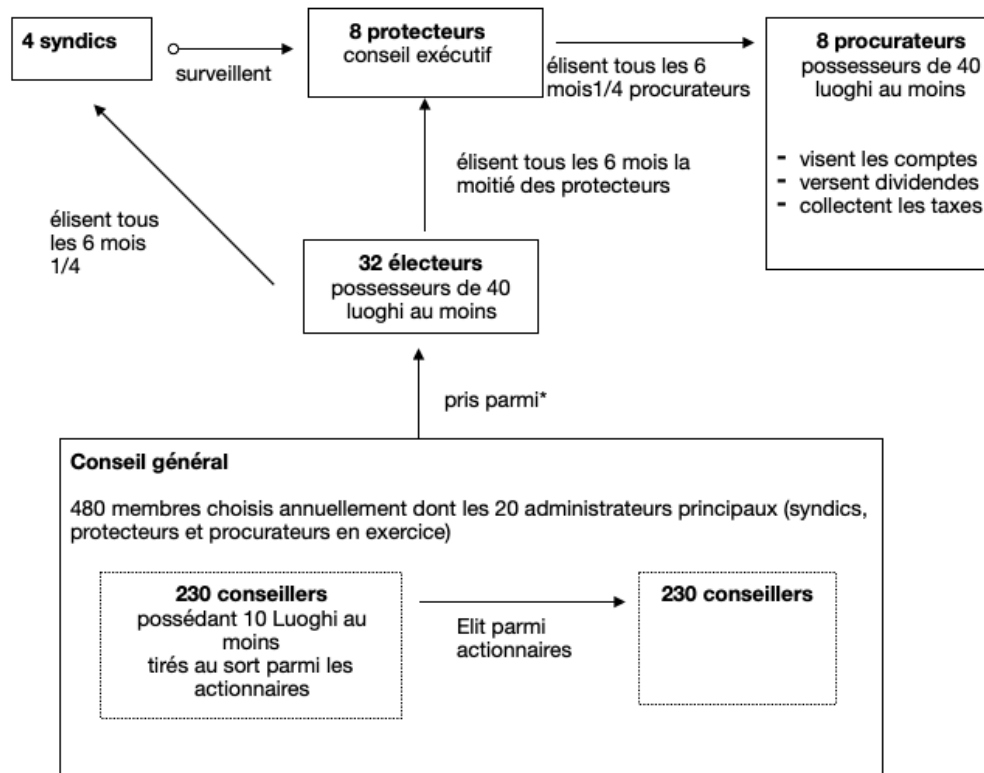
4 syndics

surveillent

8 protecteurs
conseil exécutif

élisent tous les 6 mois1/4 procurateurs

8 procurateurs
possesseurs de 40 luoghi au moins

- visent les comptes
- versent dividendes
- collectent les taxes

élisent tous les 6 mois la moitié des protecteurs

élisent tous les 6 mois 1/4

32 électeurs
possesseurs de 40 luoghi au moins

pris parmi*

Conseil général

480 membres choisis annuellement dont les 20 administrateurs principaux (syndics, protecteurs et procurateurs en exercice)

230 conseillers
possédant 10 Luoghi au moins
tirés au sort parmi les actionnaires

Elit parmi actionnaires

230 conseillers